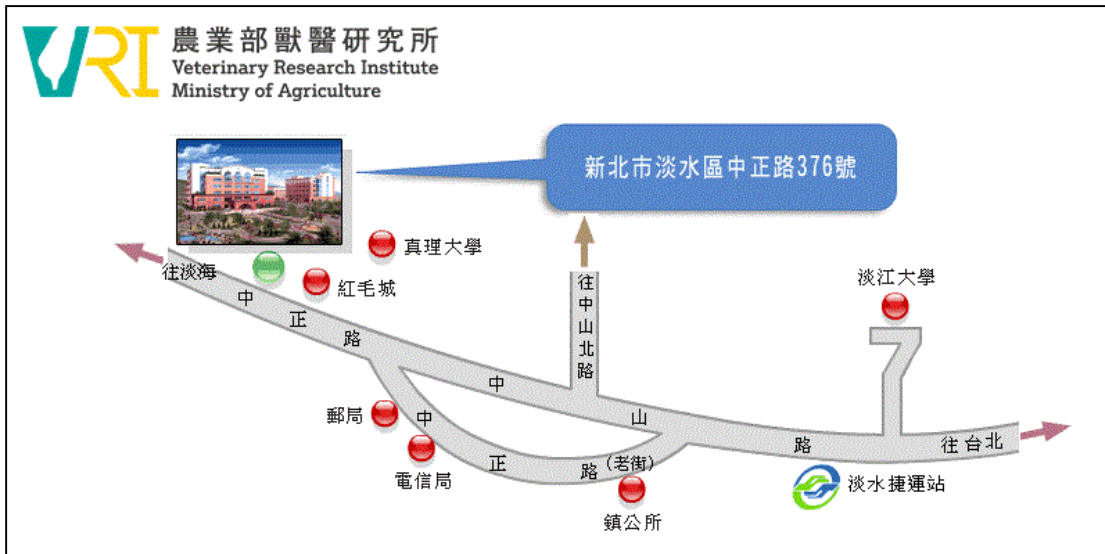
VRI 農業部獸醫研究所
Veterinary Research Institute
Ministry of Agriculture

新北市淡水區中正路376號

真理大學
往淡海
紅毛城
中
正
路
往中山北路
淡江大學
中
山
路
往台北
郵局
中
電信局
正
路（老街）
鎮公所
淡水捷運站